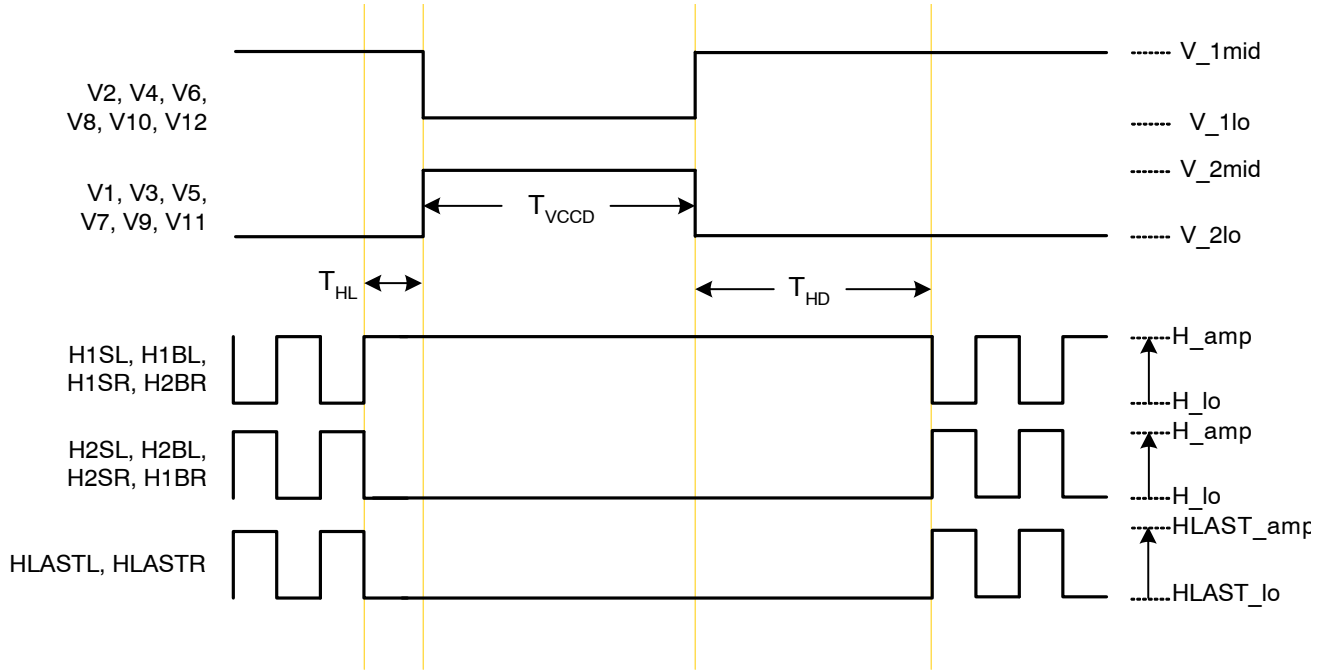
V2, V4, V6, V8, V10, V12

V_1mid

V_1lo

V1, V3, V5, V7, V9, V11

V_2mid

$T_{VCCD}$

V_2lo

$T_{HL}$

$T_{HD}$

H1SL, H1BL, H1SR, H2BR

H_amp

H_lo

H2SL, H2BL, H2SR, H1BR

H_amp

H_lo

HLASTL, HLASTR

HLAST_amp

HLAST_lo